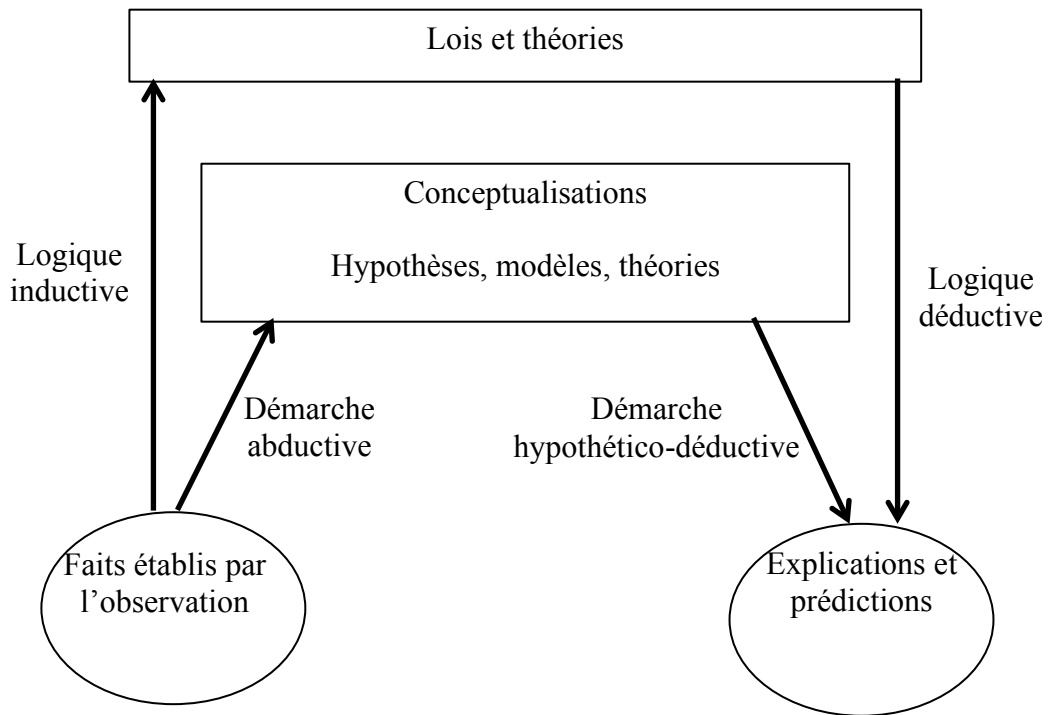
Lois et théories

Conceptualisations

Hypothèses, modèles, théories

Logique inductive

Logique déductive

Démarche abductive

Démarche hypothético-déductive

Faits établis par l'observation

Explications et prédictions